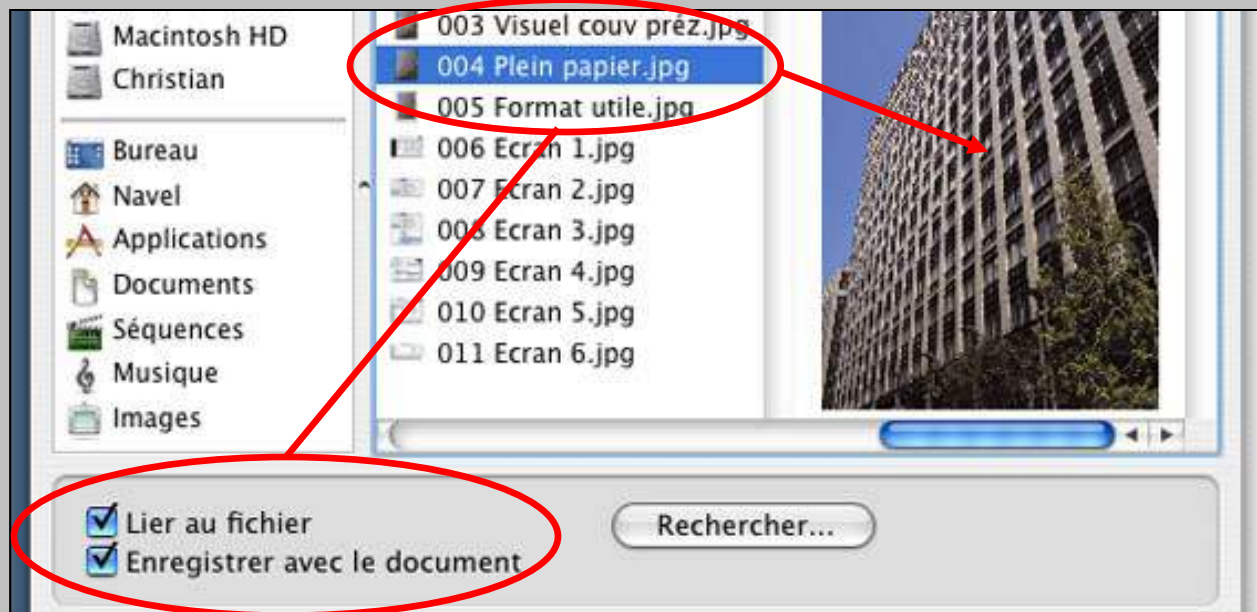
Macintosh HD
Christian

Bureau
Navel
Applications
Documents
Séquences
Musique
Images

003 Visuel couv préz.jpg
004 Plein papier.jpg
005 Format utile.jpg
006 Ecran 1.jpg
007 Ecran 2.jpg
008 Ecran 3.jpg
009 Ecran 4.jpg
010 Ecran 5.jpg
011 Ecran 6.jpg

Lier au fichier
Enregistrer avec le document

Rechercher...